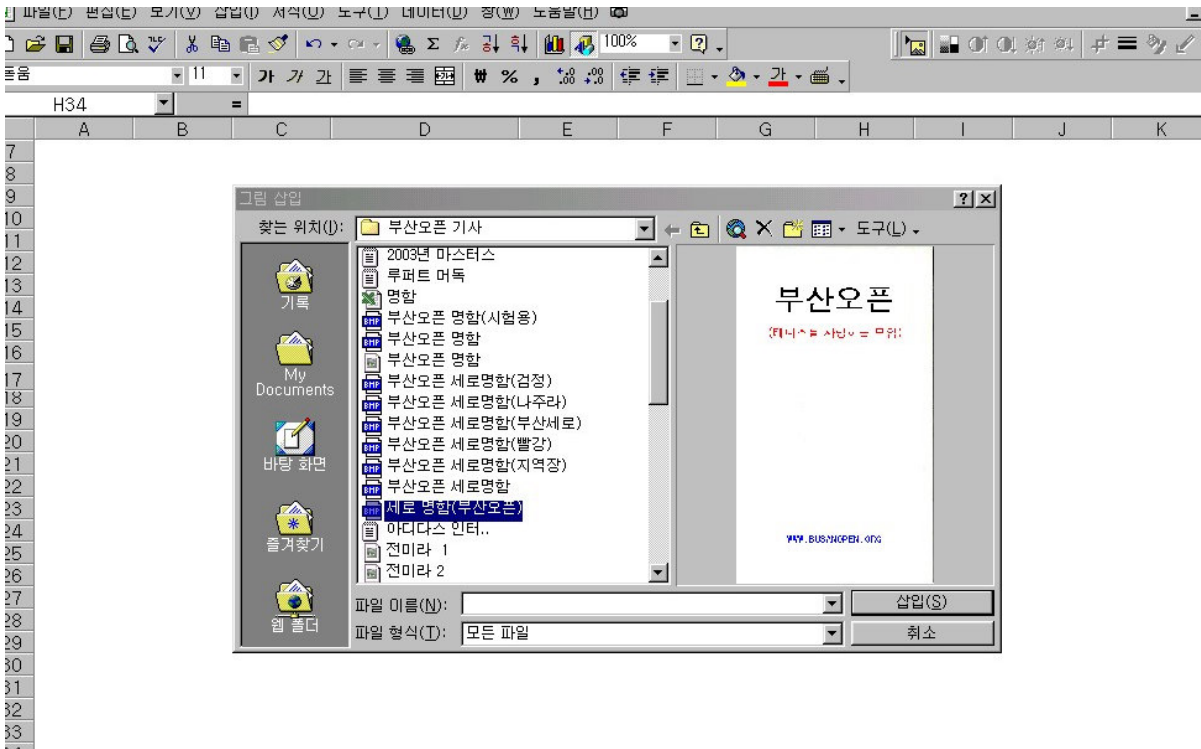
파일(F) 편집(E) 보기(V) 삽입(I) 서식(O) 도구(T) 데이터(D) 창(W) 도움말(H)

100%

돋움 11 가 가 가 ₩ % ,

H34 =

A B C D E F G H I J K

7
8
9
10
11
12
13
14
15
16
17
18
19
20
21
22
23
24
25
26
27
28
29
30
31
32
33

그림 삽입

찾는 위치(I): 부산오픈 기사

도구(L)

기록

My Documents

바탕 화면

즐겨찾기

웹 폴더

2003년 마스터스
루퍼트 머독
명함
부산오픈 명함(시험용)
부산오픈 명함
부산오픈 명함
부산오픈 세로명함(검정)
부산오픈 세로명함(나주라)
부산오픈 세로명함(부산세로)
부산오픈 세로명함(빨강)
부산오픈 세로명함(지역장)
부산오픈 세로명함
세로 명함(부산오픈)
아디다스 인터..
전미라 1
전미라 2

부산오픈

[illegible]

WWW.BUSANOPEN.ORG

파일 이름(N):

삽입(S)

파일 형식(T): 모든 파일

취소